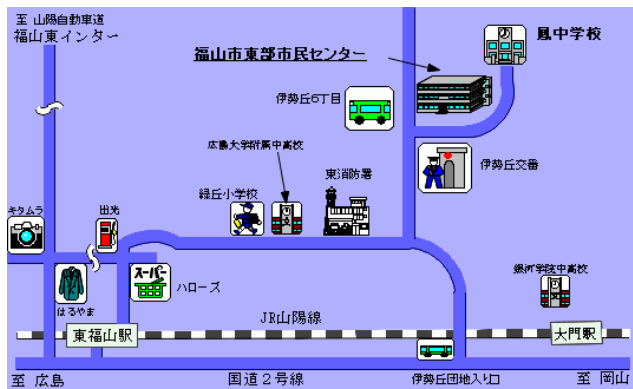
至 山陽自動車道
福山東インター

福山市東部市民センター

鳳中学校

伊勢丘6丁目

広島大学附属中高校

東消防署

伊勢丘交番

緑丘小学校

キタムラ

出光

はるやま

スーパー

ハローズ

銀河学院中高校

JR山陽線

東福山駅

大門駅

至 広島

国道2号線

伊勢丘団地入り口

至 岡山